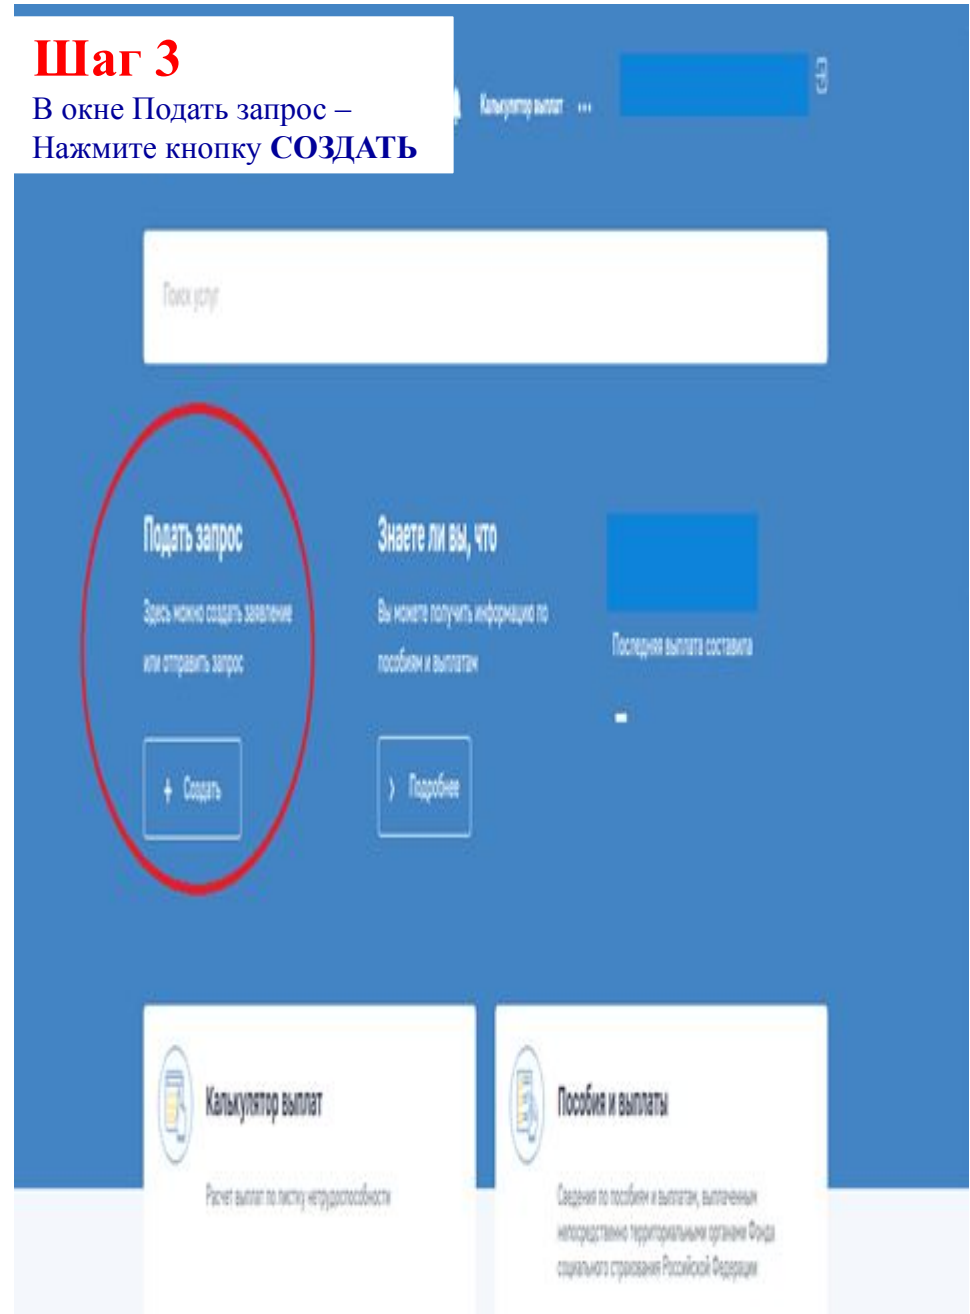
Шаг 3
В окне Подать запрос – Нажмите кнопку **СОЗДАТЬ**

Калькулятор выплат ...

Поиск услуг

Подать запрос
Здесь можно создать заявление или отправить запрос

+ Создать

Знаете ли вы, что
Вы можете получить информацию по пособиям и выплатам

› Подробнее

Последняя выплата составила
-

Калькулятор выплат
Расчет выплат по листку нетрудоспособности

Пособия и выплаты
Сведения по пособиям и выплатам, выплаченным непосредственно территориальным органом Фонда социального страхования Российской Федерации